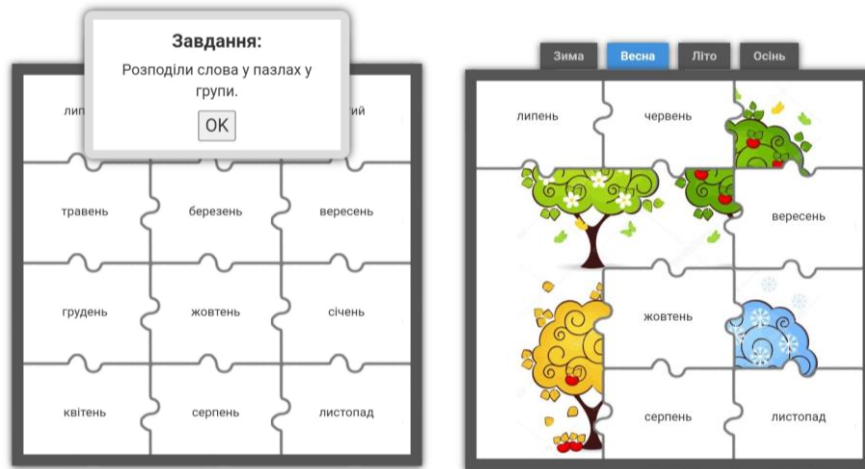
Завдання:
Розподіли слова у пазлах у групи.
OK

лип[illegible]
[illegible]ий
травень
березень
вересень
грудень
жовтень
січень
квітень
серпень
листопад

Зима
Весна
Літо
Осінь

липень
червень
вересень
жовтень
серпень
листопад